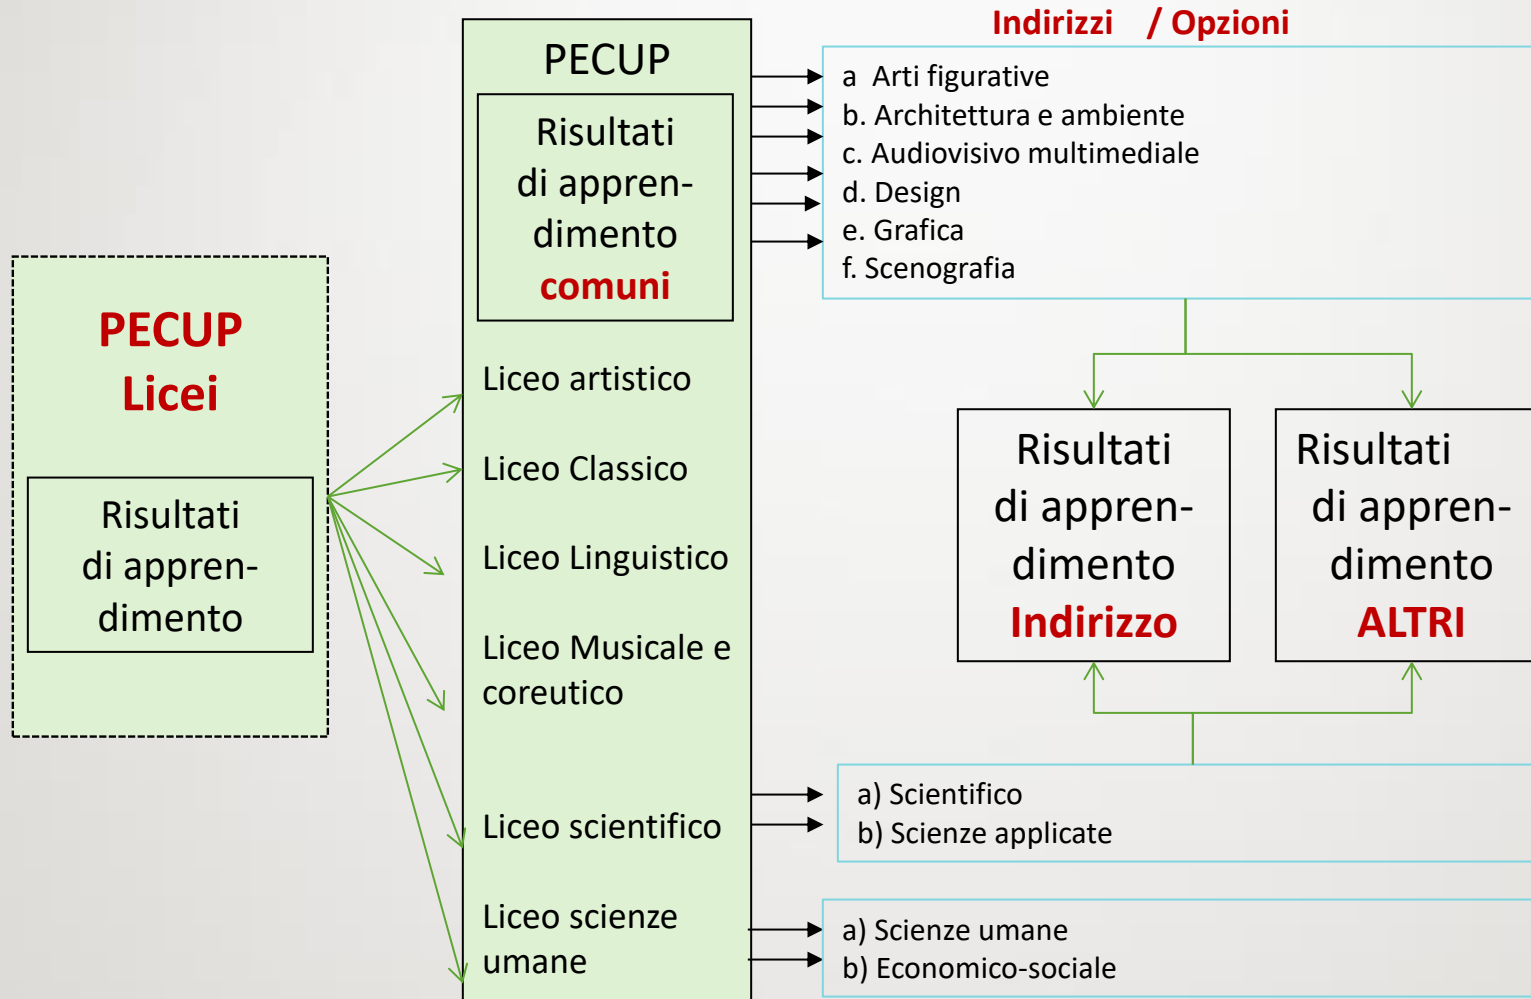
PECUP
Licei

Risultati di apprendimento

PECUP

Risultati di apprendimento comuni

Liceo artistico

Liceo Classico

Liceo Linguistico

Liceo Musicale e coreutico

Liceo scientifico

Liceo scienze umane

Indirizzi / Opzioni

a Arti figurative
b. Architettura e ambiente
c. Audiovisivo multimediale
d. Design
e. Grafica
f. Scenografia

Risultati di apprendimento Indirizzo

Risultati di apprendimento ALTRI

a) Scientifico
b) Scienze applicate

a) Scienze umane
b) Economico-sociale